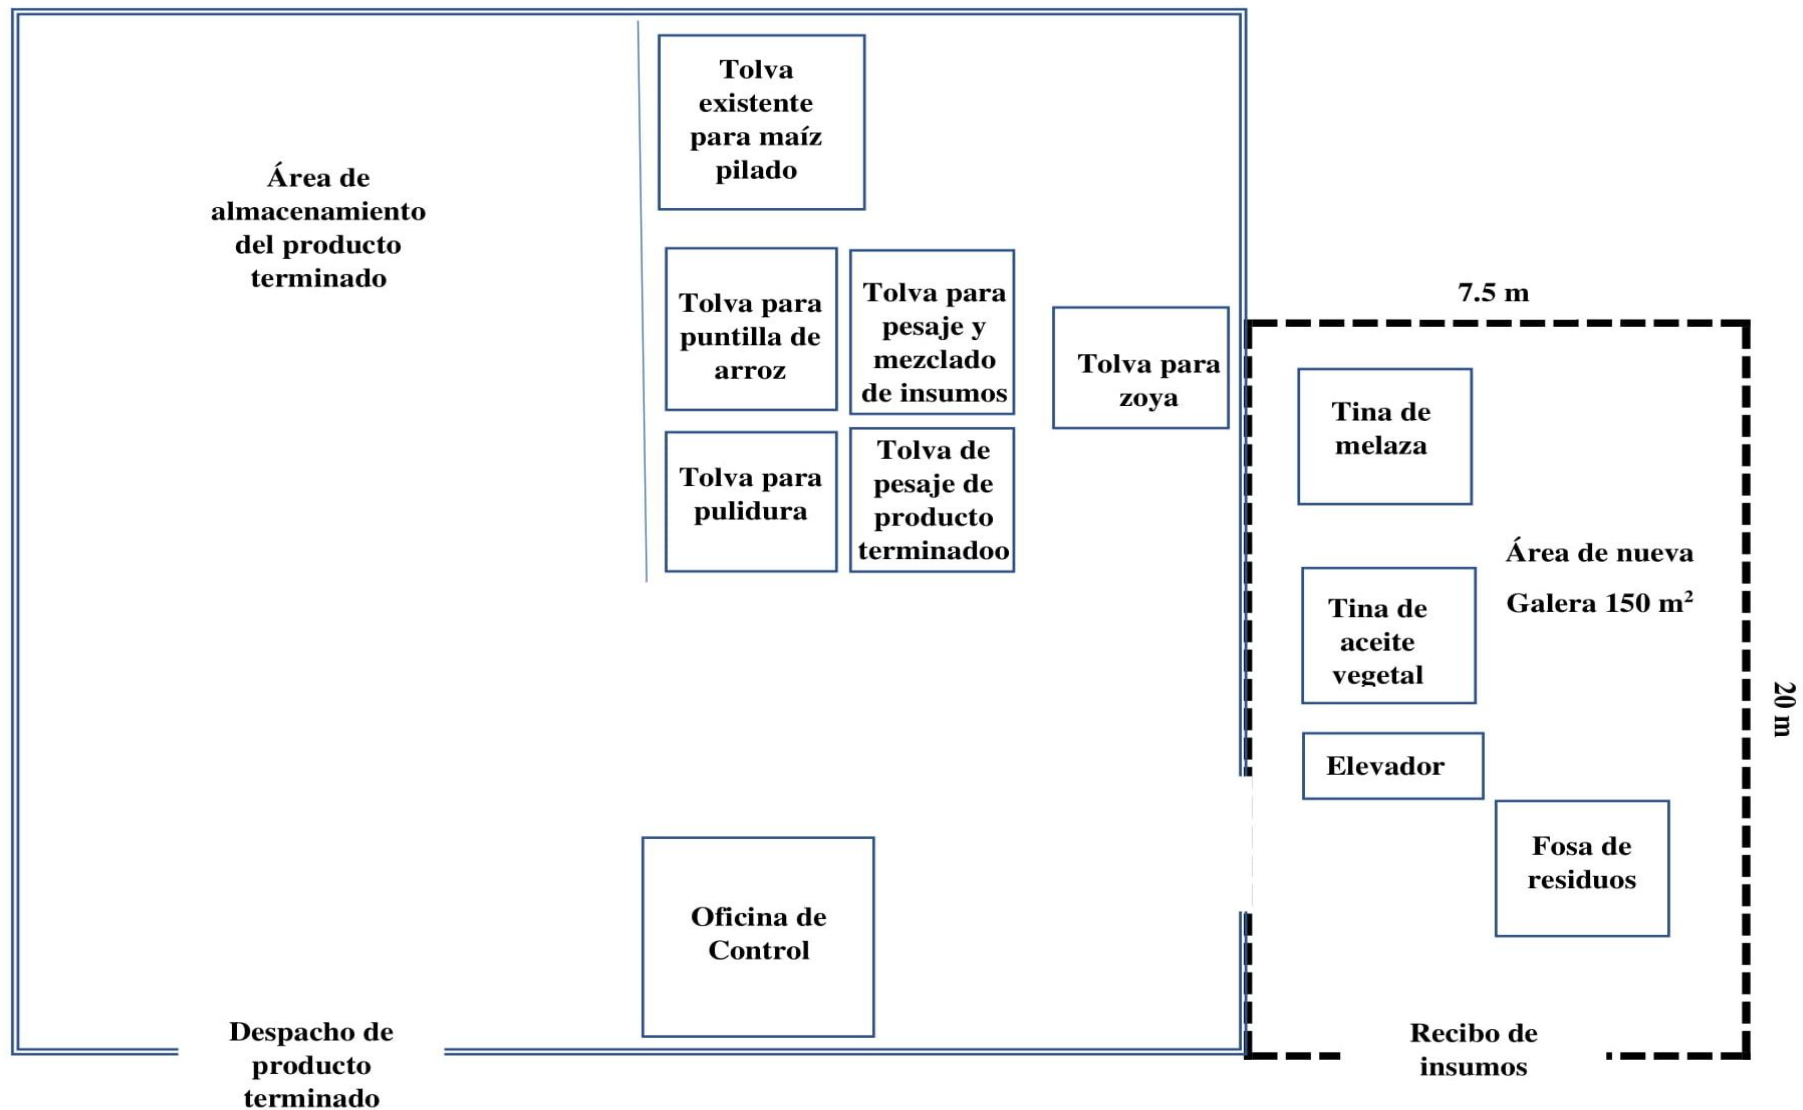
Área de almacenamiento del producto terminado

Tolva existente para maíz pilado

Tolva para puntilla de arroz

Tolva para pesaje y mezclado de insumos

Tolva para zoya

Tolva para pulidura

Tolva de pesaje de producto terminadoo

7.5 m

Tina de melaza

Área de nueva Galera 150 m$^2$

Tina de aceite vegetal

20 m

Elevador

Fosa de residuos

Oficina de Control

Despacho de producto terminado

Recibo de insumos